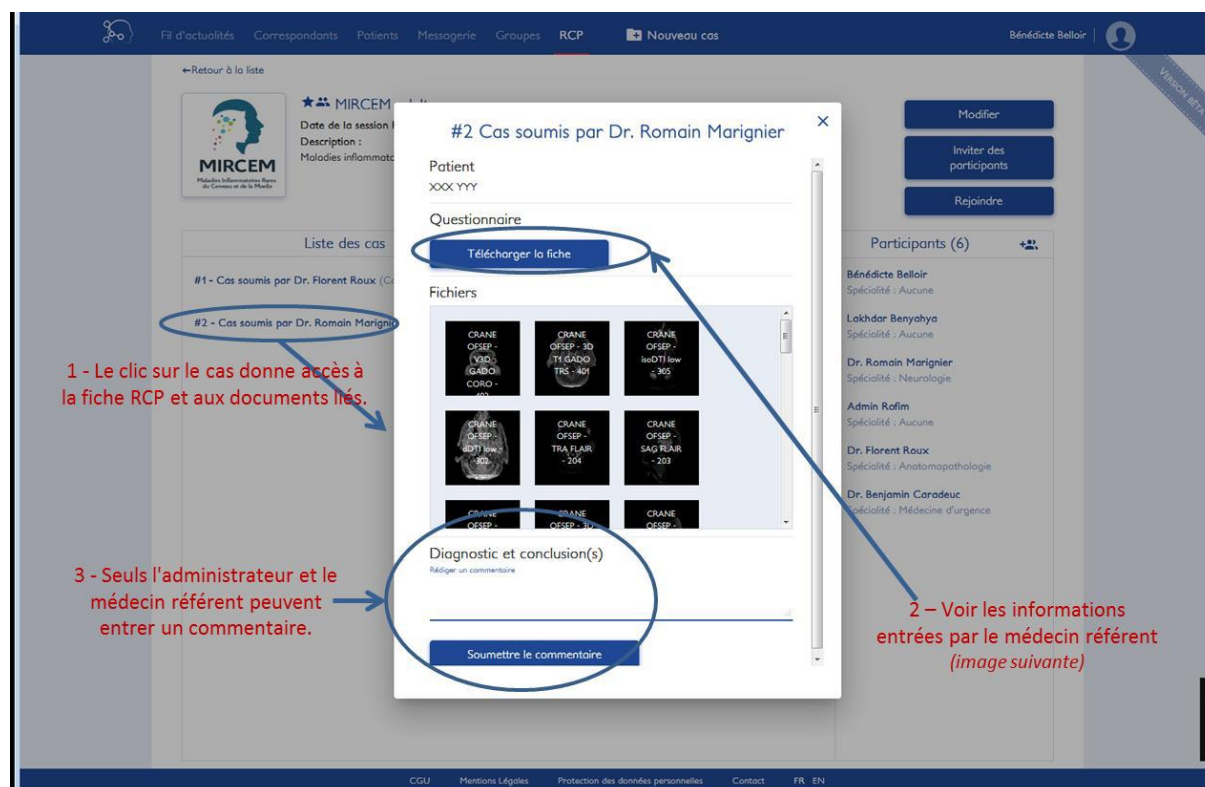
Fil d'actualités Correspondants Patients Messagerie Groupes RCP Nouveau cas Bénédicte Belloir

VERSION BÊTA

←Retour à la liste

MIRCEM
Maladies Inflammatoires Rares du Cerveau et de la Moelle

MIRCEM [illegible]
Date de la session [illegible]
Description :
Maladies inflammato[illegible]

Modifier
Inviter des participants
Rejoindre

Liste des cas
#1 - Cas soumis par Dr. Florent Roux (C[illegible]
#2 - Cas soumis par Dr. Romain Marignie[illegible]

Participants (6)
Bénédicte Belloir
Spécialité : Aucune
Lakhdar Benyahya
Spécialité : Aucune
Dr. Romain Marignier
Spécialité : Neurologie
Admin Rofim
Spécialité : Aucune
Dr. Florent Roux
Spécialité : Anatomopathologie
Dr. Benjamin Caradeuc
Spécialité : Médecine d'urgence

#2 Cas soumis par Dr. Romain Marignier
×
Patient
XXX YYY
Questionnaire
Télécharger la fiche
Fichiers
CRANE OFSEP - V3D GADO CORO - 402
CRANE OFSEP - 3D T1 GADO TRS - 401
CRANE OFSEP - isoDTI low - 305
CRANE OFSEP - dDTI low - 302
CRANE OFSEP - TRA FLAIR - 204
CRANE OFSEP - SAG FLAIR - 203
CRANE OFSEP -
CRANE OFSEP - 3D
CRANE OFSEP -
Diagnostic et conclusion(s)
Rédiger un commentaire
Soumettre le commentaire

1 - Le clic sur le cas donne accès à la fiche RCP et aux documents liés.

3 - Seuls l'administrateur et le médecin référent peuvent entrer un commentaire.

2 – Voir les informations entrées par le médecin référent (image suivante)

CGU Mentions Légales Protection des données personnelles Contact FR EN